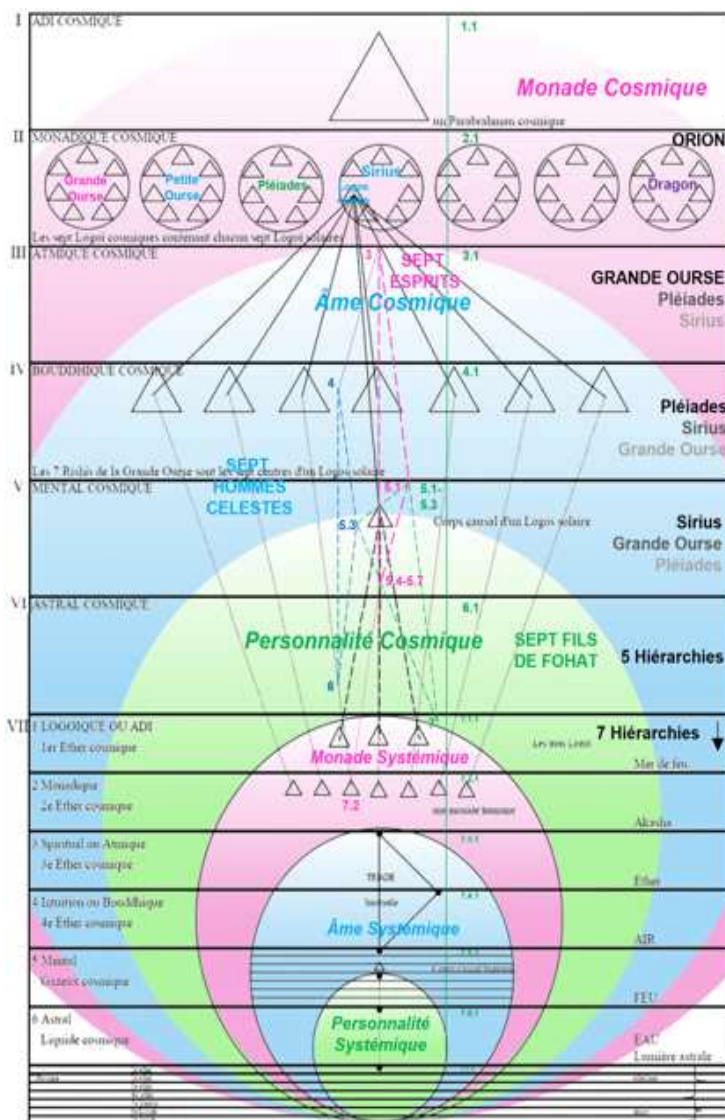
I ADI COSMIQUE

1.1

Monade Cosmique

Parabrahman cosmique

II MONADIQUE COSMIQUE

2.1

ORION

Grande Ourse

Petite Ourse

Pléiades

Sirius

Dragon

Les sept Logoi cosmiques contenant chacun sept Logoi solaires

III ATMIQUE COSMIQUE

3

3.1

SEPT ESPRITS

Âme Cosmique

GRANDE OURSE

Pléiades

Sirius

IV BOUDDHIQUE COSMIQUE

4

4.1

Pléiades

Sirius

Grande Ourse

Les 7 Rishis de la Grande Ourse sont les sept centres d'un Logos solaire

SEPT HOMMES CELESTES

V MENTAL COSMIQUE

5.1

5.1-5.3

5.3

Corps causal d'un Logos solaire

5.4-5.7

Sirius

Grande Ourse

Pléiades

VI ASTRAL COSMIQUE

6.1

Personnalité Cosmique

SEPT FILS DE FOHAT

5 Hiérarchies

6

VII 1 LOGOIQUE OU ADI

1er Ether cosmique

Monade Systémique

Les trois Logoi

7 Hiérarchies

Mer de feu

2 Monadique

2e Ether cosmique

7.2

Akasha

3 Spirituel ou Atmique

3e Ether cosmique

TRIADE

Ether

4 Intuition ou Bouddhique

4e Ether cosmique

Âme Systémique

AIR

5 Mental

Gazeux cosmique

FEU

6 Astral

Liquide cosmique

Personnalité Systémique

EAU

Lumière astrale

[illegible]